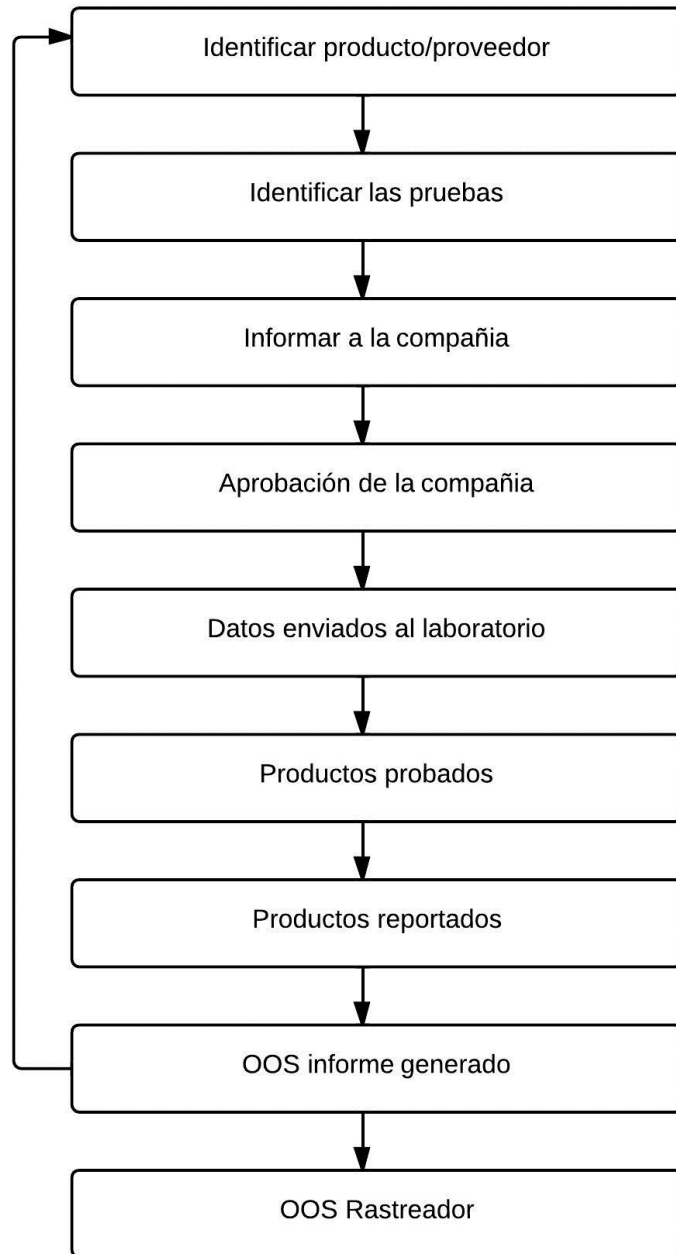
Identificar producto/proveedor

Identificar las pruebas

Informar a la compañia

Aprobación de la compañia

Datos enviados al laboratorio

Productos probados

Productos reportados

OOS informe generado

OOS Rastreador